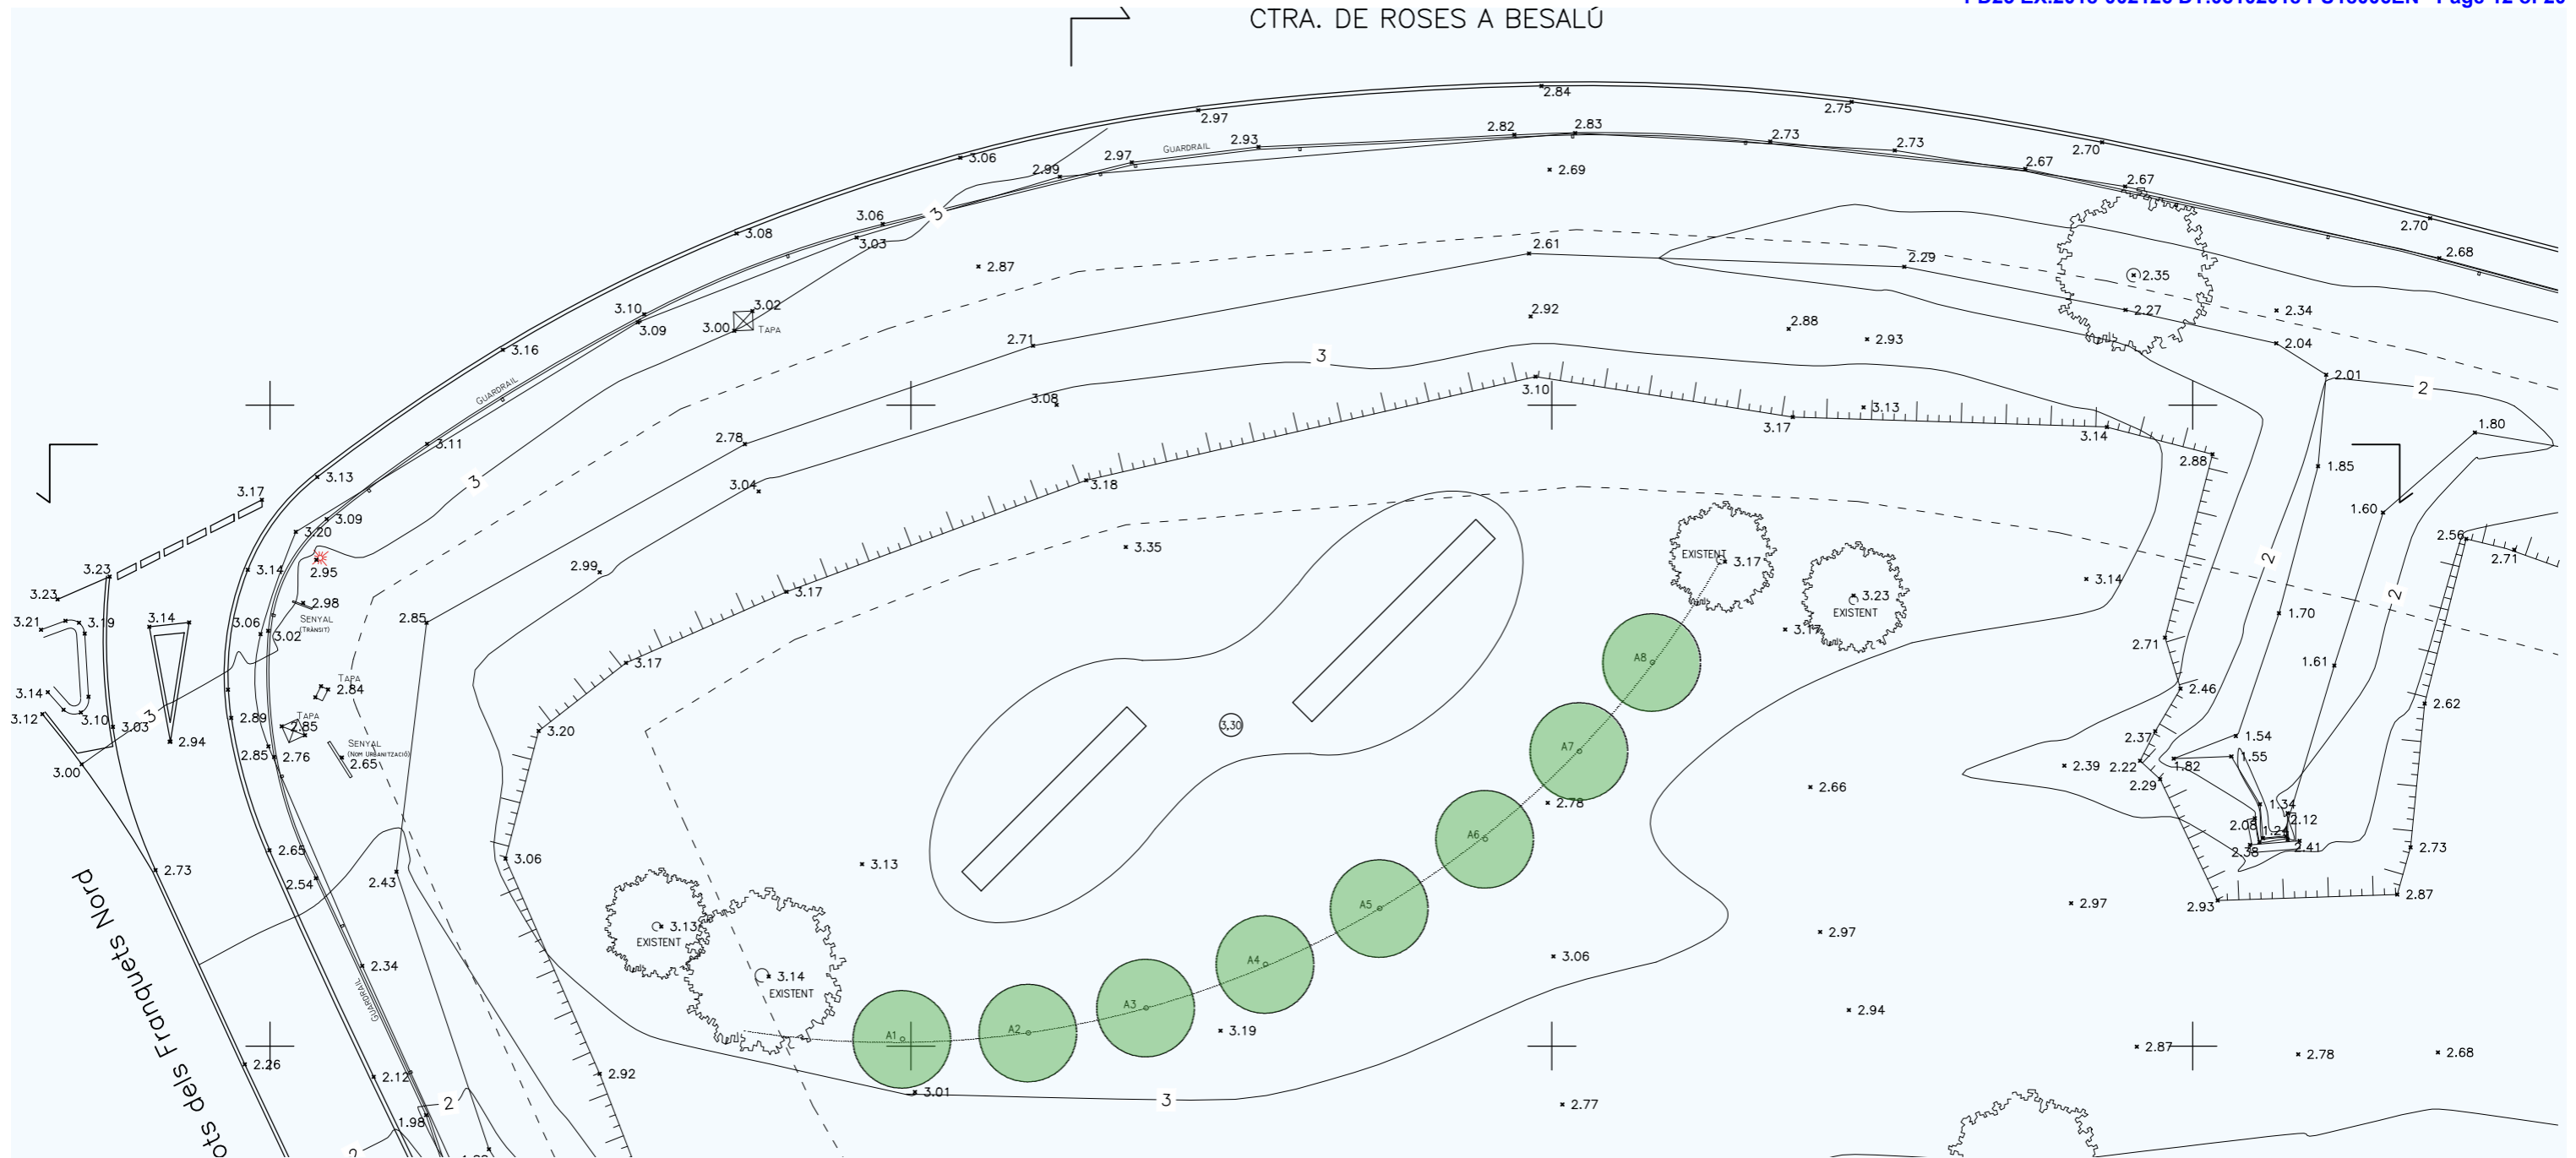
CTRA. DE ROSES A BESALÚ

2.84
2.97
2.75
2.82
2.83
2.93
2.73
GUARDRAIL
2.97
2.73
3.06
2.99
2.67
2.70
2.69
2.67
3.06
3
3.03
3.08
2.70
2.68
2.61
2.29
2.87
2.35
3.02
2.92
3.10
2.27
2.34
TAPA
3.00
3.09
2.88
2.93
2.71
2.04
3.16
3
2.01
2
GUARDRAIL
3.10
3.08
3.13
3.17
3.14
1.80
3.11
2.78
2.88
1.85
3.13
3
3.04
3.18
3.17
3.09
1.60
3.20
2.56
3.35
2.95
EXISTENT
3.17
2.71
3.23
3.14
3.23
3.14
2.99
2
3.23
2.98
3.17
EXISTENT
2
3.21
3.19
3.14
3.06
SENYAL (TRÀNSIT)
2.85
3.17
1.70
3.02
2.71
A8
1.61
3.17
TAPA
2.84
2.46
3.14
2.62
3
3.12
3.10
3.03
2.89
TAPA
2.85
3.20
3.30
2.94
SENYAL (NOM URBANITZACIÓ)
A7
2.37
1.54
2.85
2.76
2.39
2.22
1.82
1.55
2.65
3.00
2.66
2.29
2.78
A6
1.34
2.12
2.65
2.08
1.24
3.06
2.38
2.41
2.73
2.73
3.13
2.54
A5
2.43
2.97
2.93
2.87
3.13
EXISTENT
A4
2.97
3.06
2.34
GUARDRAIL
3.14
EXISTENT
A3
2.94
3.19
A2
A1
2.87
2.78
2.68
2.26
2.12
2.92
2
3.01
3
2.77
1.98
2
ots dels Franquets Nord